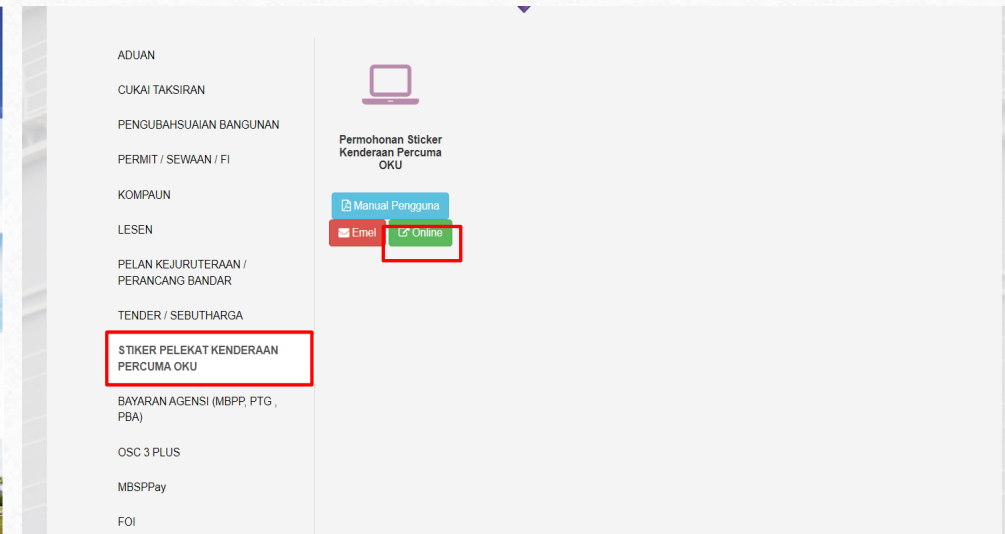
ADUAN

CUKAI TAKSIRAN

PENGUBAHSUAIAN BANGUNAN

PERMIT / SEWAAN / FI

KOMPAUN

LESEN

PELAN KEJURUTERAAN / PERANCANG BANDAR

TENDER / SEBUTHARGA

STIKER PELEKAT KENDERAAN PERCUMA OKU

BAYARAN AGENSI (MBPP, PTG , PBA)

OSC 3 PLUS

MBSPPay

FOI

Permohonan Sticker Kenderaan Percuma OKU

Manual Pengguna

Emel

Online